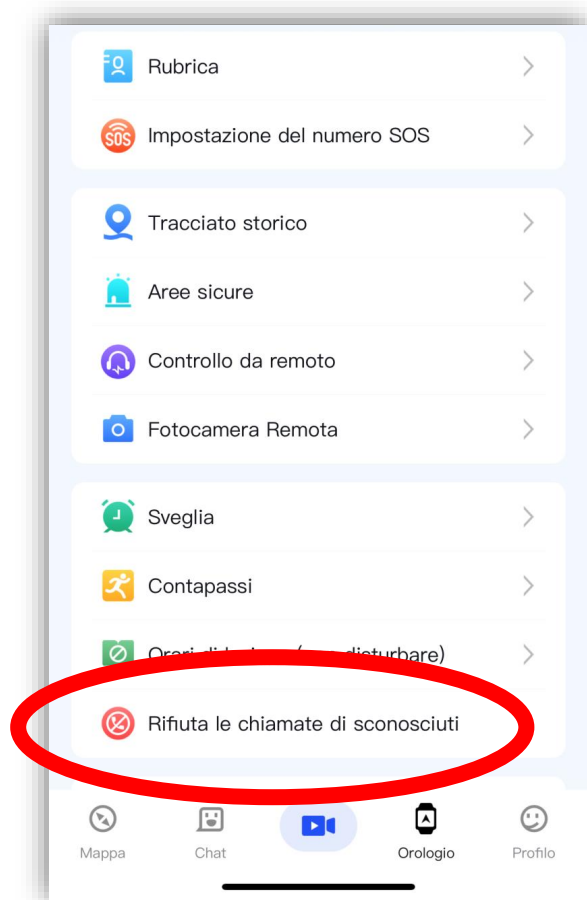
Rubrica

SOS Impostazione del numero SOS

Tracciato storico

Aree sicure

Controllo da remoto

Fotocamera Remota

Sveglia

Contapassi

Orari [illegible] (non disturbare)

Rifiuta le chiamate di sconosciuti

Mappa
Chat
Orologio
Profilo